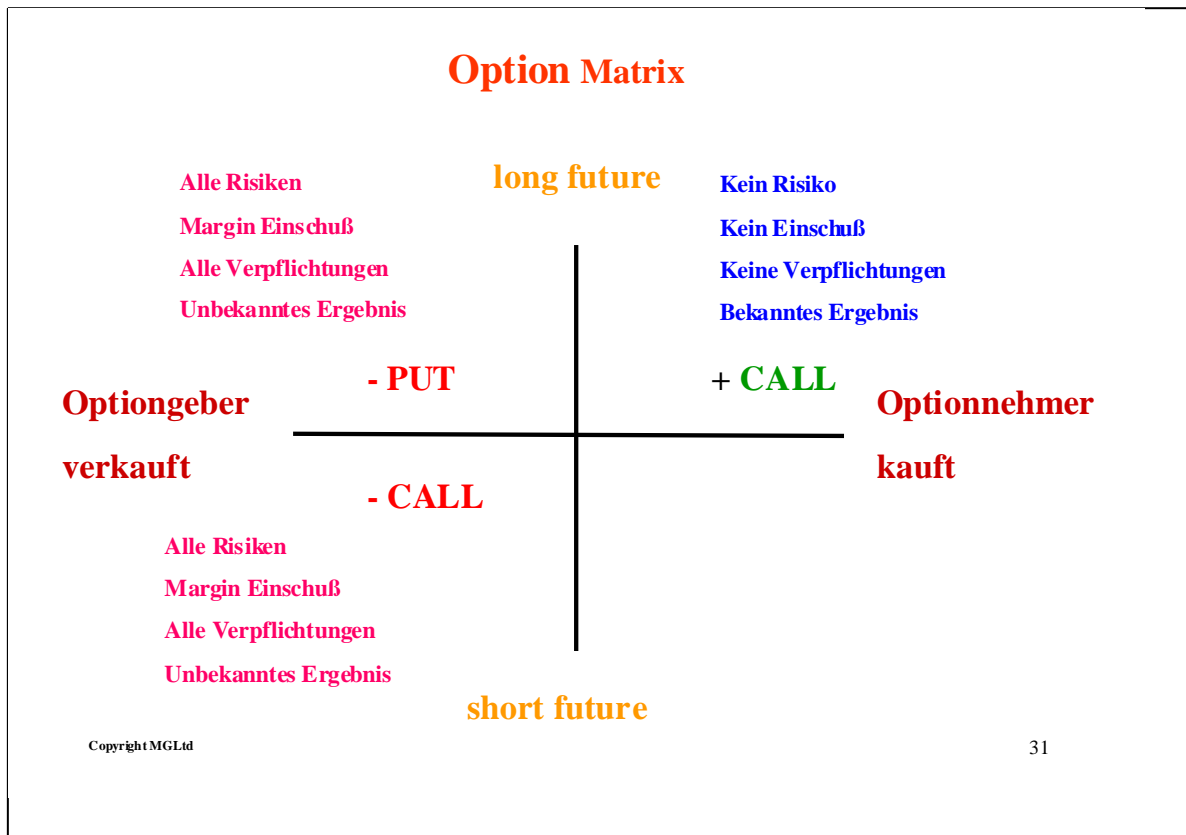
Option Matrix

Alle Risiken
Margin Einschuß
Alle Verpflichtungen
Unbekanntes Ergebnis

long future

Kein Risiko
Kein Einschuß
Keine Verpflichtungen
Bekanntes Ergebnis

- PUT

+ CALL

Optiongeber
verkauft

Optionnehmer
kauft

- CALL

Alle Risiken
Margin Einschuß
Alle Verpflichtungen
Unbekanntes Ergebnis

short future

Copyright MGLtd

31